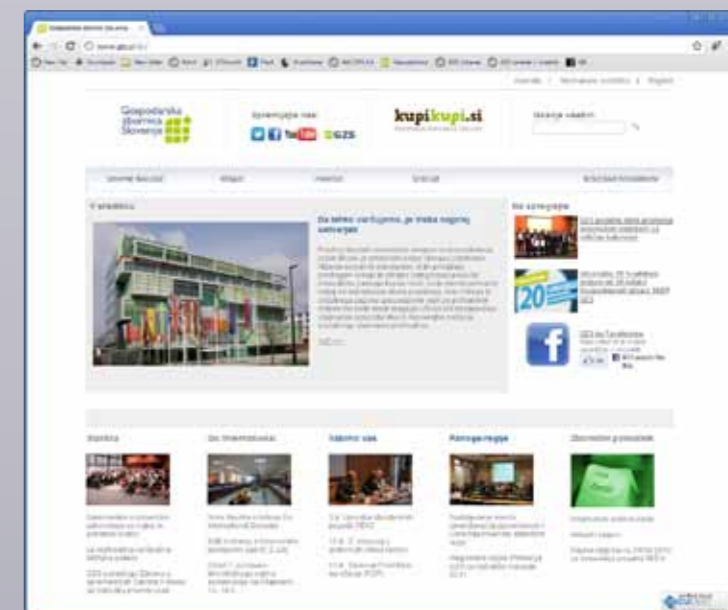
Gospodarska zbornica Slovenije

Spremljajte nas:

You Tube

GZS

kupikupi.si

Iskanje vsebin

V ospredju

Za lahko verjamemo, je treba naprej verjamemo

Na zalogajih

Storitve

Za članstvo

Skupaj smo

Nasveti regije

Obvestilo podjetje

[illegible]